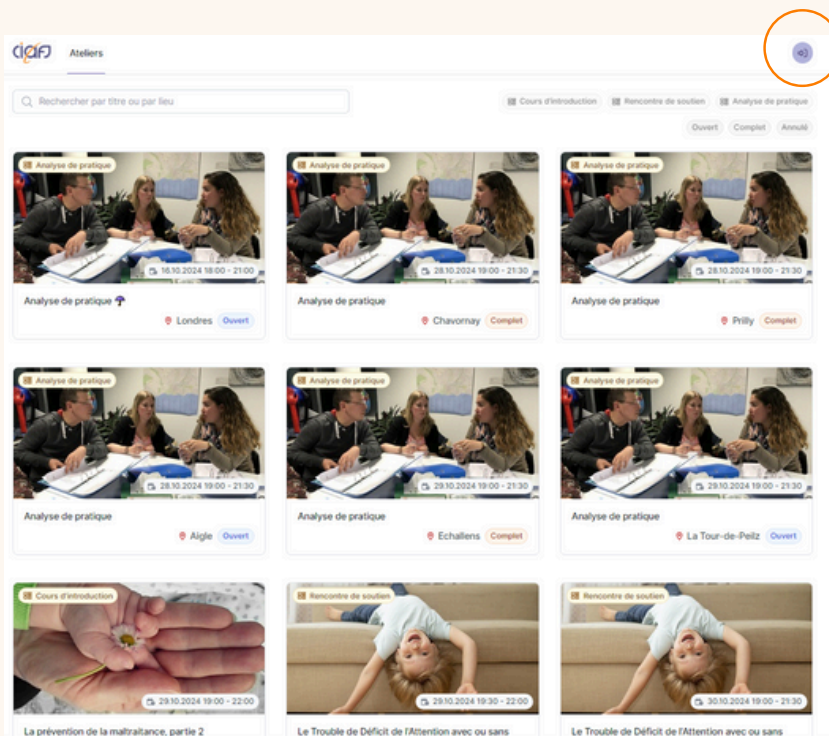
ciaf Ateliers

Rechercher par titre ou par lieu

Cours d'introduction Rencontre de soutien Analyse de pratique

Ouvert Complet Annulé

Analyse de pratique
16.10.2024 18:00 - 21:00
Analyse de pratique
Londres Ouvert

Analyse de pratique
28.10.2024 19:00 - 21:30
Analyse de pratique
Chavornay Complet

Analyse de pratique
28.10.2024 19:00 - 21:30
Analyse de pratique
Prilly Complet

Analyse de pratique
28.10.2024 19:00 - 21:30
Analyse de pratique
Aigle Ouvert

Analyse de pratique
29.10.2024 19:00 - 21:30
Analyse de pratique
Echallens Complet

Analyse de pratique
29.10.2024 19:00 - 21:30
Analyse de pratique
La Tour-de-Peilz Ouvert

Cours d'introduction
29.10.2024 19:00 - 22:00
La prévention de la maltraitance, partie 2

Rencontre de soutien
29.10.2024 19:30 - 22:00
Le Trouble de Déficit de l'Attention avec ou sans

Rencontre de soutien
30.10.2024 19:00 - 21:30
Le Trouble de Déficit de l'Attention avec ou sans